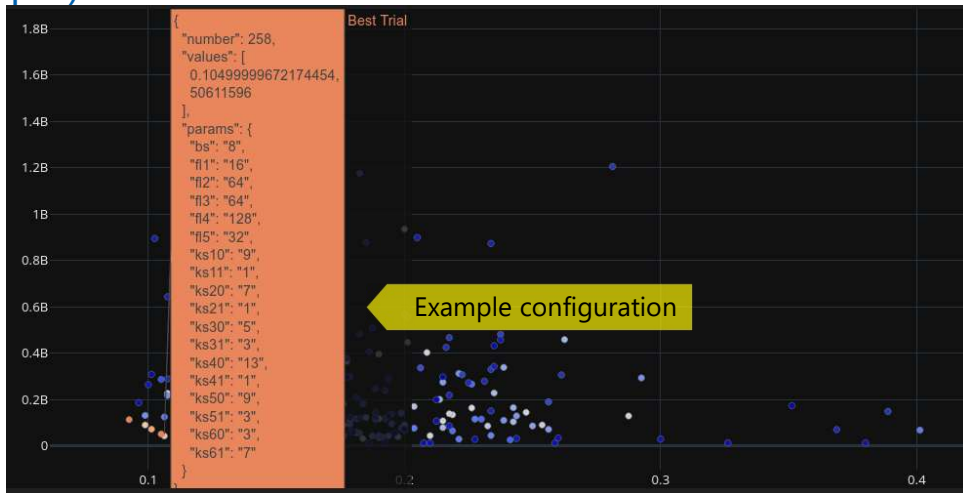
1.8B
1.6B
1.4B
1.2B
1B
0.8B
0.6B
0.4B
0.2B
0

{
"number": 258,
"values": [
0.10499999672174454,
50611596
],
"params": {
"bs": "8",
"fl1": "16",
"fl2": "64",
"fl3": "64",
"fl4": "128",
"fl5": "32",
"ks10": "9",
"ks11": "1",
"ks20": "7",
"ks21": "1",
"ks30": "5",
"ks31": "3",
"ks40": "13",
"ks41": "1",
"ks50": "9",
"ks51": "3",
"ks60": "3",
"ks61": "7"
}

Best Trial

Example configuration

0.1
0.2
0.3
0.4